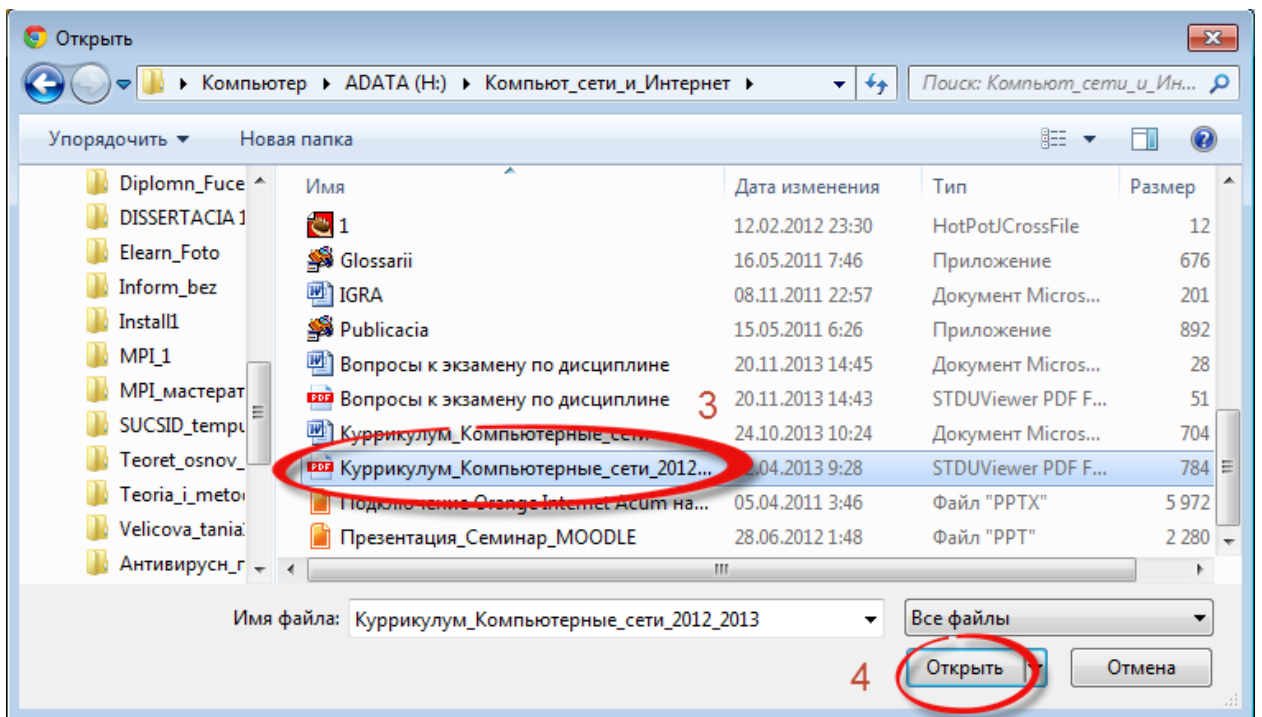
Открыть

▸ Компьютер ▸ ADATA (H:) ▸ Компьют_сети_и_Интернет ▸

Поиск: Компьют_сети_и_Ин...

Упорядочить ▾ Новая папка

Diplomn_Fuce
DISSERTACIA 1
Elearn_Foto
Inform_bez
Install1
MPI_1
MPI_мастерат
SUCSID_tempu
Teoret_osnov_
Teoria_i_meto
Velicova_tania
Антивирусн_r

| Имя | Дата изменения | Тип | Размер |
|---|---|---|---|
| 1 | 12.02.2012 23:30 | HotPotJCrossFile | 12 |
| Glossarii | 16.05.2011 7:46 | Приложение | 676 |
| IGRA | 08.11.2011 22:57 | Документ Micros... | 201 |
| Publicacia | 15.05.2011 6:26 | Приложение | 892 |
| Вопросы к экзамену по дисциплине | 20.11.2013 14:45 | Документ Micros... | 28 |
| Вопросы к экзамену по дисциплине | 20.11.2013 14:43 | STDUViewer PDF F... | 51 |
| Куррикулум_Компьютерные_сети | 24.10.2013 10:24 | Документ Micros... | 704 |
| Куррикулум_Компьютерные_сети_2012... | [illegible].04.2013 9:28 | STDUViewer PDF F... | 784 |
| Подключение Orange Internet Acum на... | 05.04.2011 3:46 | Файл "PPTX" | 5 972 |
| Презентация_Семинар_MOODLE | 28.06.2012 1:48 | Файл "PPT" | 2 280 |

3

Имя файла: Куррикулум_Компьютерные_сети_2012_2013

Все файлы

4

Открыть

Отмена